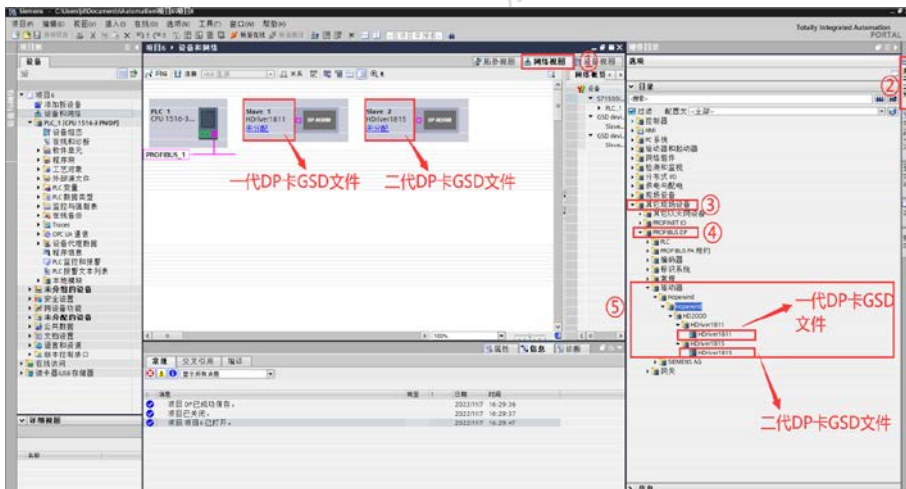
Siemens - C:\Users\jd\Documents\Automation\项目6\项目6

项目(P) 编辑(E) 视图(V) 插入(I) 在线(O) 选项(N) 工具(T) 窗口(W) 帮助(H)

Totally Integrated Automation PORTAL

项目树

设备

项目6 ▸ 设备和网络

拓扑视图 网络视图 设备视图

硬件目录

选项

▼ 项目6
添加新设备
设备和网络
▼ PLC_1 [CPU 1516-3 PN/DP]
设备组态
在线和诊断
程序块
工艺对象
外部源文件
PLC变量
PLC数据类型
监控与强制表
在线备份
Traces
OPC UA 通信
设备代理数据
程序信息
PLC监控和报警
PLC报警文本列表
本地模块
未分组的设备
安全设置
跨设备功能
未分配的设备
公共数据
文档设置
语言和资源
版本控制接口
在线访问
读卡器/USB存储器

PLC_1
CPU 1516-3...

Slave_1
HDriver1811
未分配
DP-NORM

Slave_2
HDriver1815
未分配
DP-NORM

PROFIBUS_1

一代DP卡GSD文件
二代DP卡GSD文件

▼ 目录
<搜索>
过滤 配置文件 <全部>
控制器
HMI
PC系统
驱动器和起动器
网络组件
检测和监视
分布式 I/O
供电和配电
现场设备
▼ 其它现场设备
其它以太网设备
PROFINET IO
▼ PROFIBUS DP
PLC
PROFIBUS PA 照片
编码器
标识系统
常规
▼ 驱动器
▼ Hopewind
Hopewind
HD2000
HDriver1811
HDriver1811
HDriver1815
HDriver1815
SIEMENS AG
网关

一代DP卡GSD文件
二代DP卡GSD文件

②
③
④
⑤

详细视图

名称

100%

属性 信息 诊断

常规 交叉引用 编译

显示所有消息

| 消息 | 转至 | ? | 日期 | 时间 |
|---|---|---|---|---|
| 项目 DP已成功保存。 | | | 2022/11/7 | 16:29:36 |
| 项目已关闭。 | | | 2022/11/7 | 16:29:37 |
| 项目 项目6 已打开。 | | | 2022/11/7 | 16:29:47 |